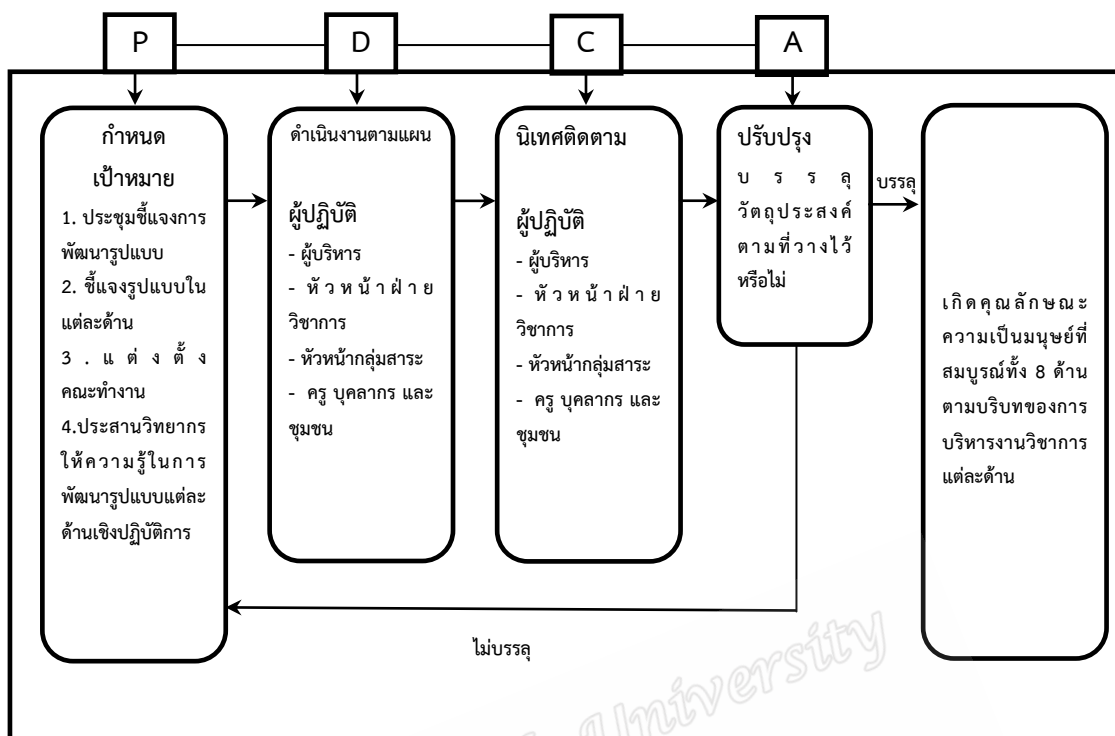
P D C A

กำหนดเป้าหมาย
1. ประชุมชี้แจงการพัฒนารูปแบบ
2. ชี้แจงรูปแบบในแต่ละด้าน
3. แต่งตั้งคณะทำงาน
4.ประสานวิทยากรให้ความรู้ในการพัฒนารูปแบบแต่ละด้านเชิงปฏิบัติการ

ดำเนินงานตามแผน
ผู้ปฏิบัติ
- ผู้บริหาร
- หัวหน้าฝ่ายวิชาการ
- หัวหน้ากลุ่มสาระ
- ครู บุคลากร และชุมชน

นิเทศติดตาม
ผู้ปฏิบัติ
- ผู้บริหาร
- หัวหน้าฝ่ายวิชาการ
- หัวหน้ากลุ่มสาระ
- ครู บุคลากร และชุมชน

ปรับปรุง
บรรลุวัตถุประสงค์ตามที่วางไว้หรือไม่

บรรลุ

เกิดคุณลักษณะความเป็นมนุษย์ที่สมบูรณ์ทั้ง 8 ด้านตามบริบทของการบริหารงานวิชาการแต่ละด้าน

ไม่บรรลุ

University